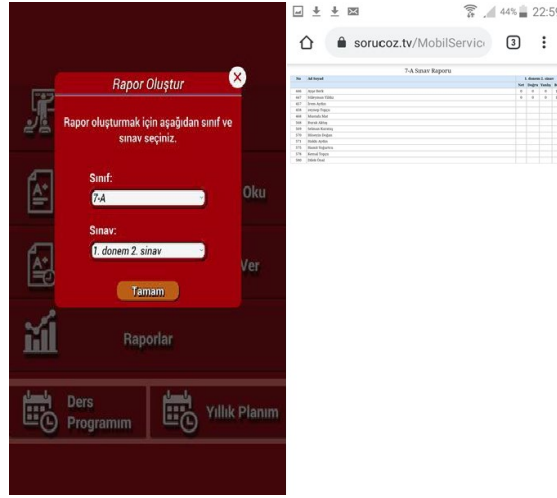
Rapor Oluştur

Rapor oluşturmak için aşağıdan sınıf ve sınav seçiniz.

Sınıf:

7-A

Sınav:

1. donem 2. sinav

Tamam

Oku

Ver

Raporlar

Ders Programım

Yıllık Planım

44% 22:5

soruçoz.tv/MobilServic

3

7-A Sınav Raporu

| No | Ad Soyad | 1. donem 2. sinav |
|---|---|---|
| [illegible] | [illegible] | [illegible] |